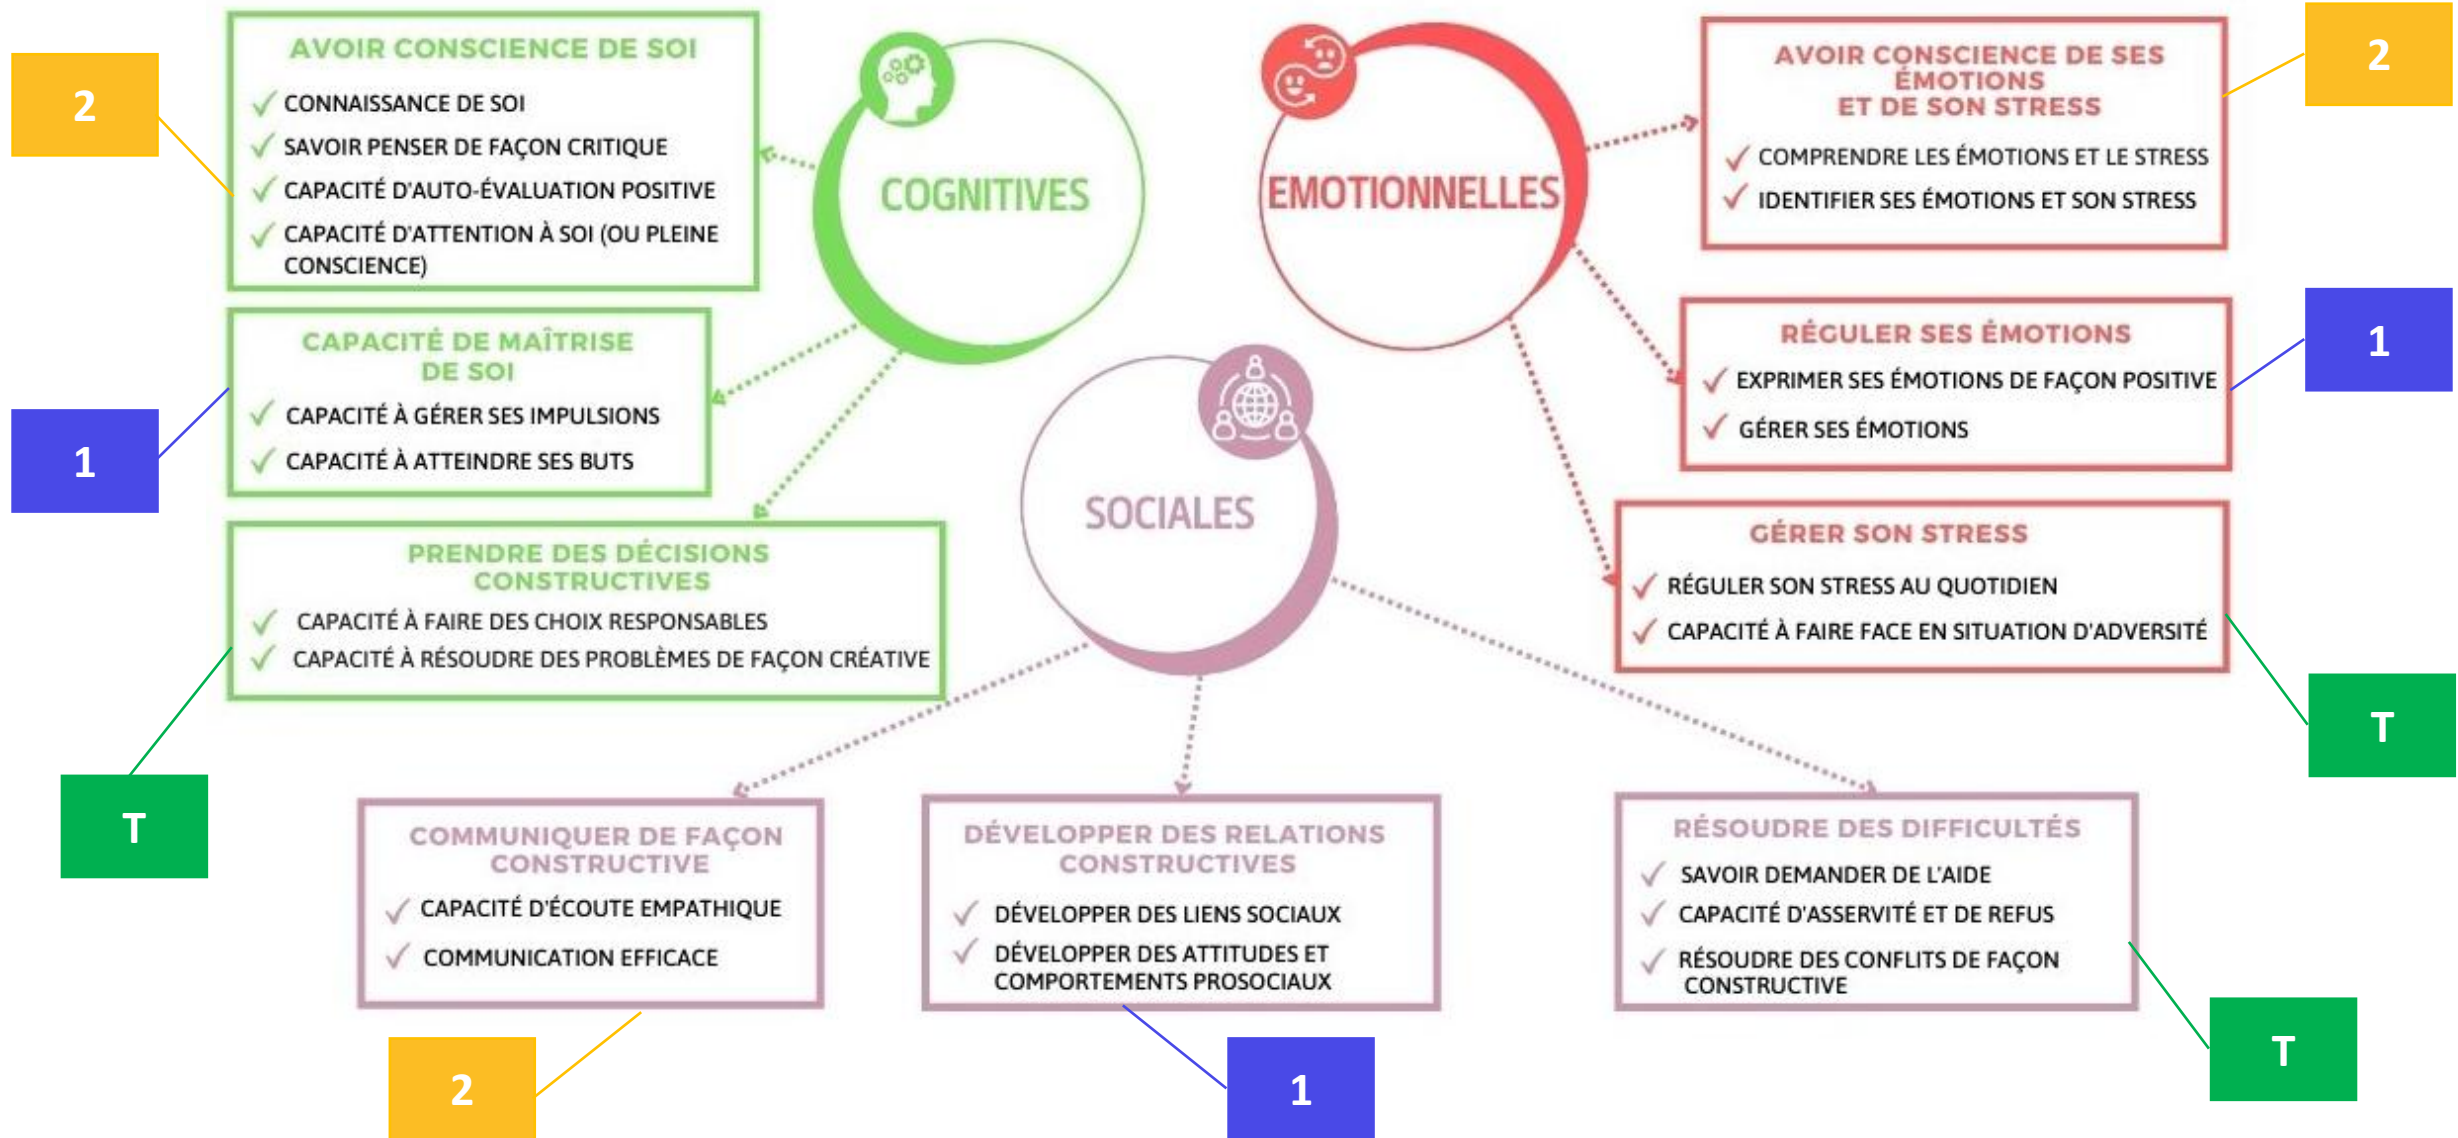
2

AVOIR CONSCIENCE DE SOI
✓ CONNAISSANCE DE SOI
✓ SAVOIR PENSER DE FAÇON CRITIQUE
✓ CAPACITÉ D'AUTO-ÉVALUATION POSITIVE
✓ CAPACITÉ D'ATTENTION À SOI (OU PLEINE CONSCIENCE)

1

CAPACITÉ DE MAÎTRISE DE SOI
✓ CAPACITÉ À GÉRER SES IMPULSIONS
✓ CAPACITÉ À ATTEINDRE SES BUTS

PRENDRE DES DÉCISIONS CONSTRUCTIVES
✓ CAPACITÉ À FAIRE DES CHOIX RESPONSABLES
✓ CAPACITÉ À RÉSOUDRE DES PROBLÈMES DE FAÇON CRÉATIVE

T

COGNITIVES

EMOTIONNELLES

SOCIALES

AVOIR CONSCIENCE DE SES ÉMOTIONS ET DE SON STRESS
✓ COMPRENDRE LES ÉMOTIONS ET LE STRESS
✓ IDENTIFIER SES ÉMOTIONS ET SON STRESS

2

RÉGULER SES ÉMOTIONS
✓ EXPRIMER SES ÉMOTIONS DE FAÇON POSITIVE
✓ GÉRER SES ÉMOTIONS

1

GÉRER SON STRESS
✓ RÉGULER SON STRESS AU QUOTIDIEN
✓ CAPACITÉ À FAIRE FACE EN SITUATION D'ADVERSITÉ

T

COMMUNIQUER DE FAÇON CONSTRUCTIVE
✓ CAPACITÉ D'ÉCOUTE EMPATHIQUE
✓ COMMUNICATION EFFICACE

DÉVELOPPER DES RELATIONS CONSTRUCTIVES
✓ DÉVELOPPER DES LIENS SOCIAUX
✓ DÉVELOPPER DES ATTITUDES ET COMPORTEMENTS PROSOCIAUX

RÉSOUDRE DES DIFFICULTÉS
✓ SAVOIR DEMANDER DE L'AIDE
✓ CAPACITÉ D'ASSERVITÉ ET DE REFUS
✓ RÉSOUDRE DES CONFLITS DE FAÇON CONSTRUCTIVE

2

1

T